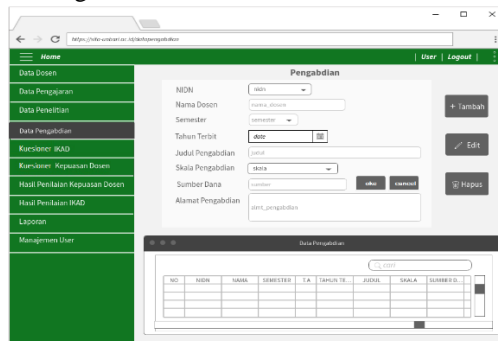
https://siki-unmer.ac.id/dataPengabdian

Home

User | Logout

Data Dosen
Data Pengajaran
Data Penelitian
Data Pengabdian
Kuesioner IKAD
Kuesioner Kepuasan Dosen
Hasil Penilaian Kepuasan Dosen
Hasil Penilaian IKAD
Laporan
Manajemen User

Pengabdian

NIDN [nidn]
Nama Dosen [nama_dosen]
Semester [semester]
Tahun Terbit [date]
Judul Pengabdian [judul]
Skala Pengabdian [skala]
Sumber Dana [sumber] oke cancel
Alamat Pengabdian [alert_pengabdian]

+ Tambah
Edit
Hapus

Data Pengabdian

cari

| NO | NIDN | NAMA | SEMESTER | T.A | TAHUN TE... | JUDUL | SKALA | SUMBER D... |
|---|---|---|---|---|---|---|---|---|
| | | | | | | | | |
| | | | | | | | | |
| | | | | | | | | |
| | | | | | | | | |